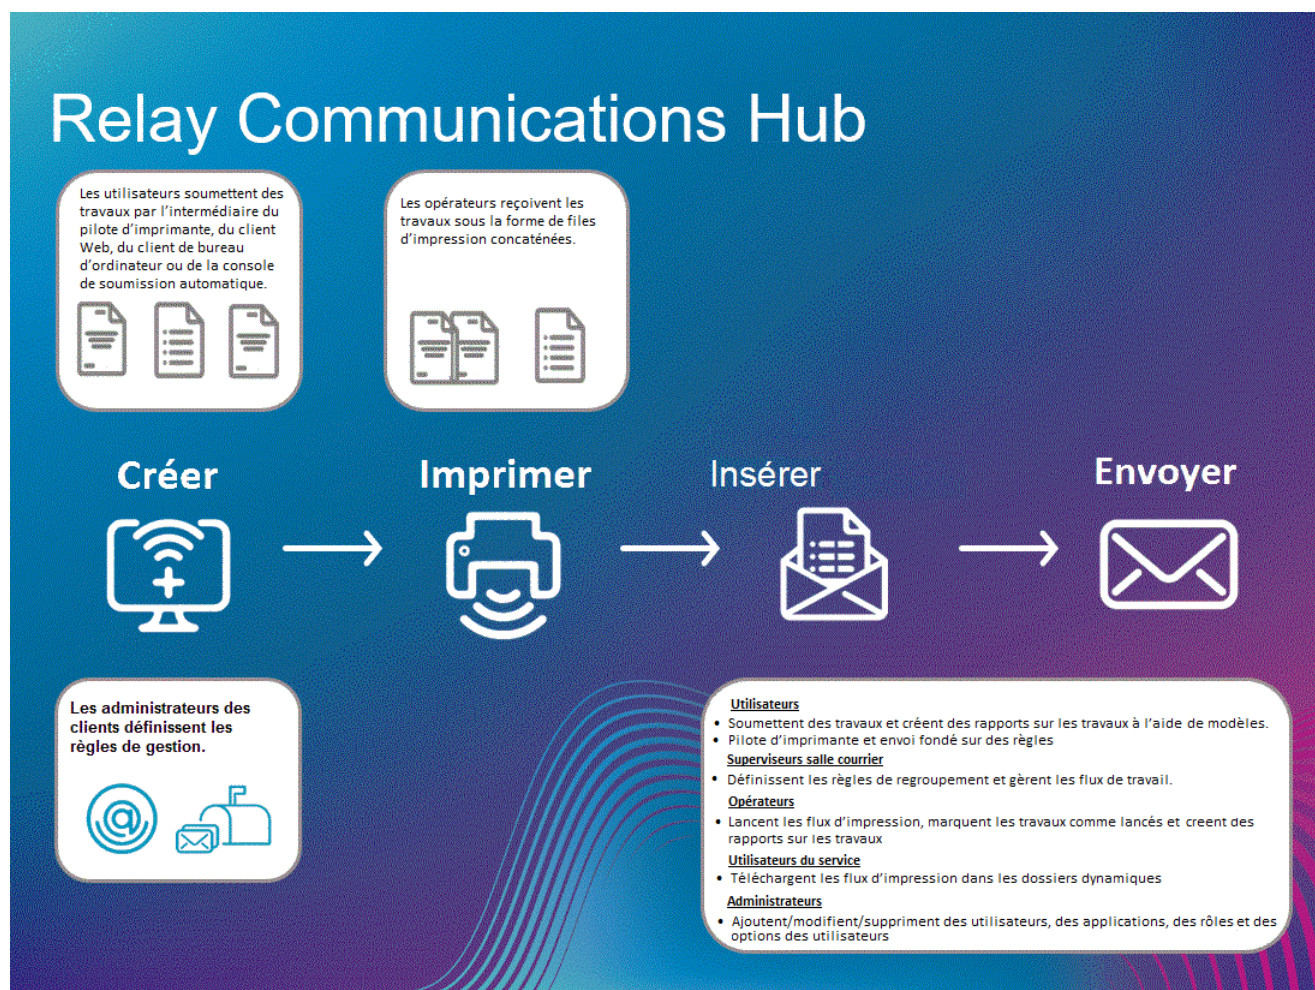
Relay Communications Hub

Les utilisateurs soumettent des travaux par l'intermédiaire du pilote d'imprimante, du client Web, du client de bureau d'ordinateur ou de la console de soumission automatique.

Les opérateurs reçoivent les travaux sous la forme de files d'impression concaténées.

Créer

Imprimer

Insérer

Envoyer

Les administrateurs des clients définissent les règles de gestion.

Utilisateurs
• Soumettent des travaux et créent des rapports sur les travaux à l'aide de modèles.
• Pilote d'imprimante et envoi fondé sur des règles
Superviseurs salle courrier
• Définissent les règles de regroupement et gèrent les flux de travail.
Opérateurs
• Lancent les flux d'impression, marquent les travaux comme lancés et creent des rapports sur les travaux
Utilisateurs du service
• Téléchargent les flux d'impression dans les dossiers dynamiques
Administrateurs
• Ajoutent/modifient/suppriment des utilisateurs, des applications, des rôles et des options des utilisateurs